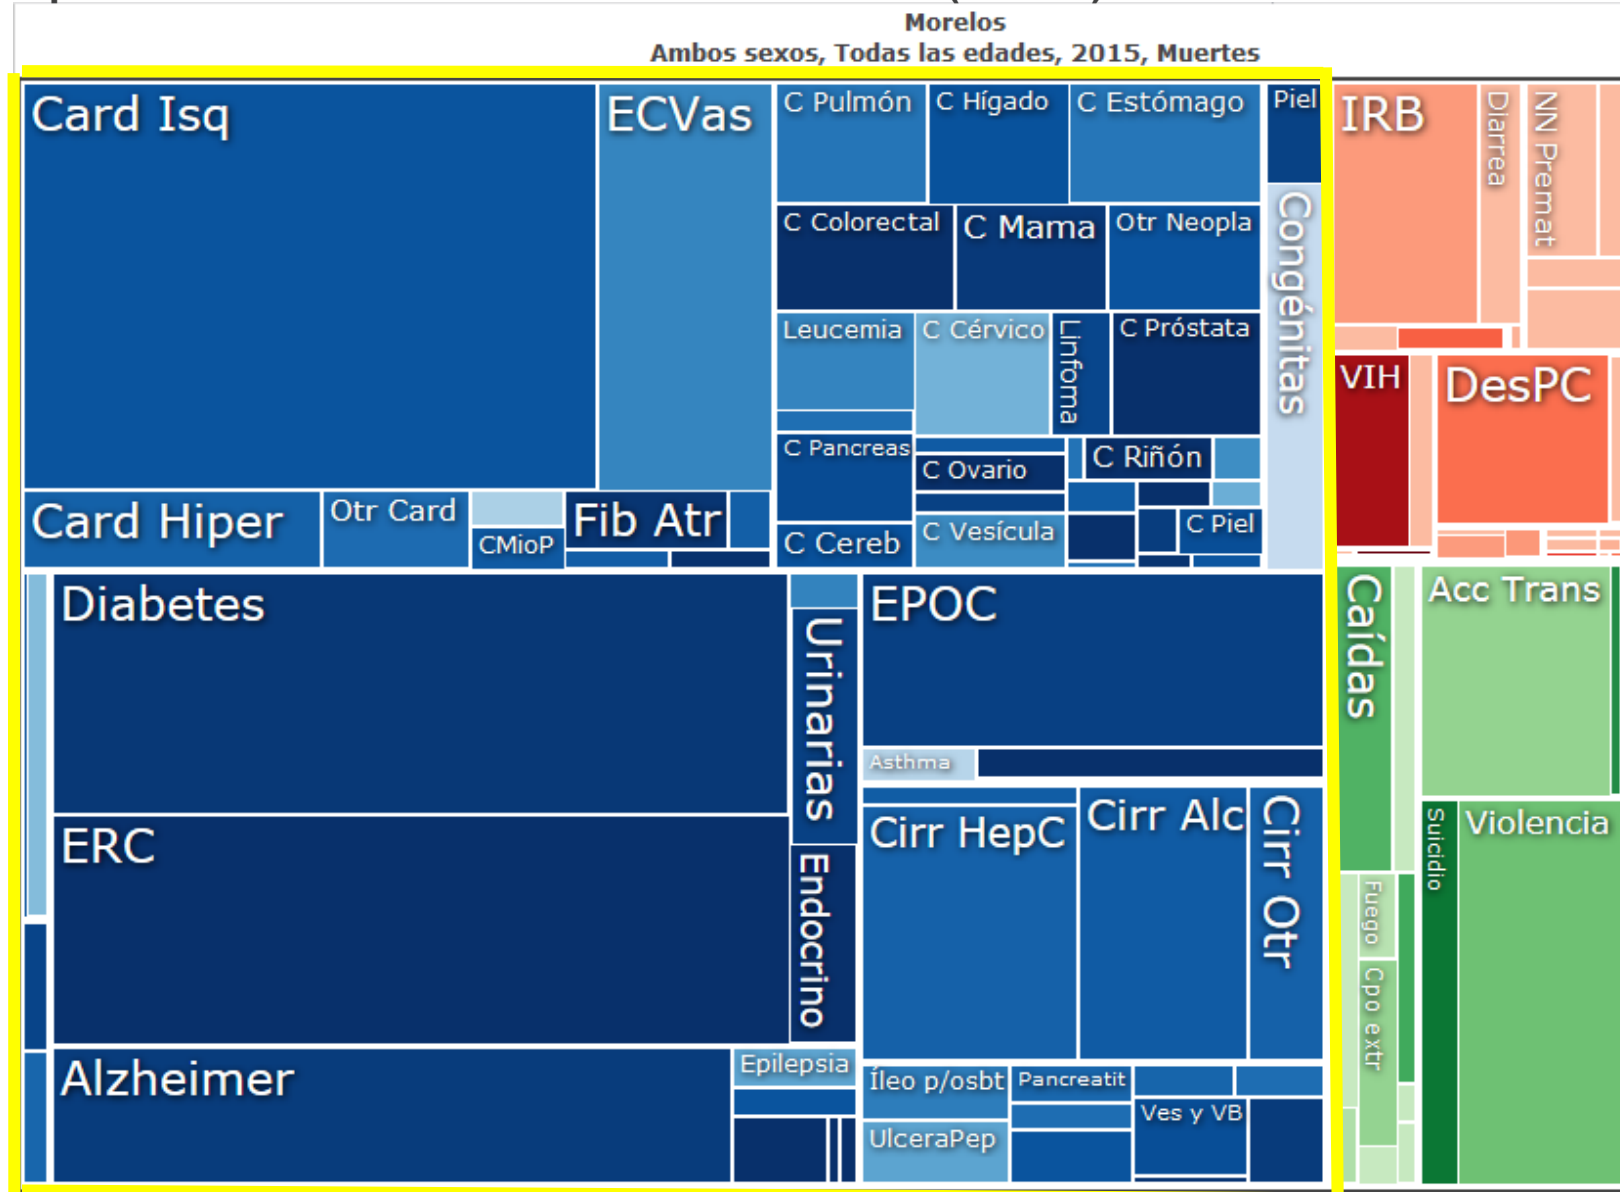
Morelos
Ambos sexos, Todas las edades, 2015, Muertes

Card Isq
ECVas
C Pulmón
C Hígado
C Estómago
Piel
C Colorectal
C Mama
Otr Neopla
Congénitas
Leucemia
C Cérvico
Linfoma
C Próstata
C Pancreas
C Ovario
C Riñón
Card Hiper
Otr Card
CMioP
Fib Atr
C Cereb
C Vesícula
C Piel
IRB
Diarrea
NN Premat
VIH
DesPC
Diabetes
Urinarias
EPOC
Asthma
ERC
Endocrino
Cirr HepC
Cirr Alc
Cirr Otr
Alzheimer
Epilepsia
Íleo p/osbt
Pancreatit
Ves y VB
UlceraPep
Caídas
Acc Trans
Suicidio
Violencia
Fuego
Cpo extr